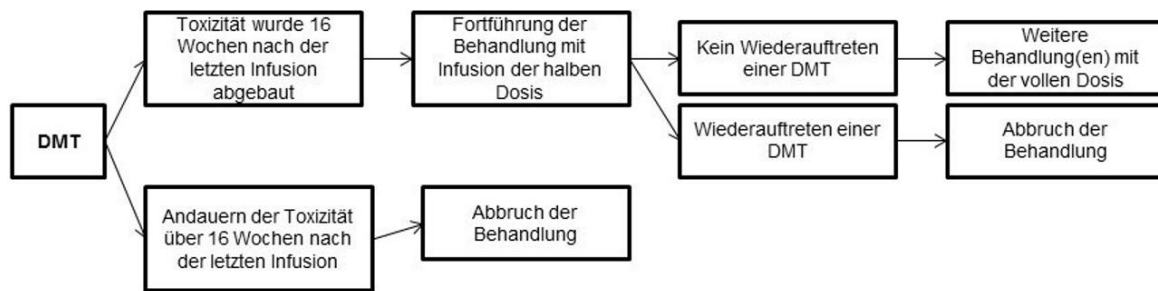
DMT

Toxizität wurde 16 Wochen nach der letzten Infusion abgebaut

Fortführung der Behandlung mit Infusion der halben Dosis

Kein Wiederauftreten einer DMT

Weitere Behandlung(en) mit der vollen Dosis

Wiederauftreten einer DMT

Abbruch der Behandlung

Andauern der Toxizität über 16 Wochen nach der letzten Infusion

Abbruch der Behandlung